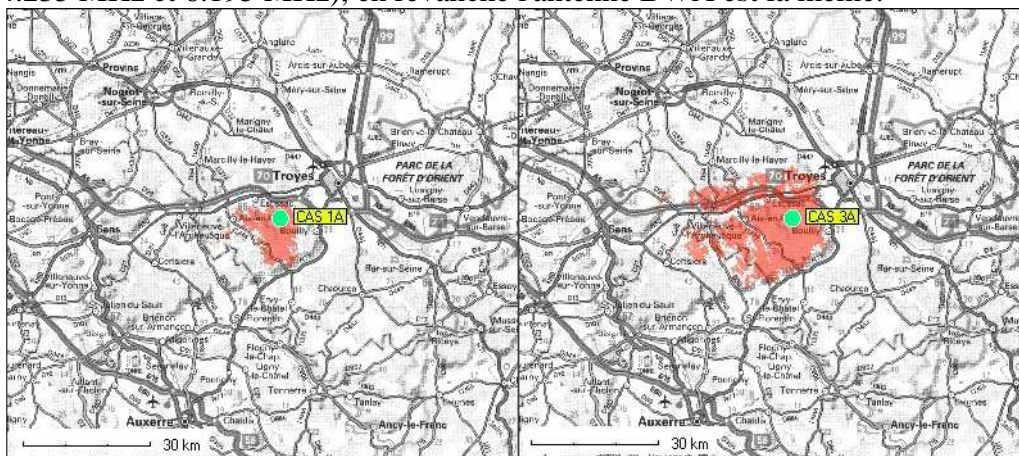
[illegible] MHz et 8.195 MHz), en revanche l'antenne LWPP est la même.

Anglure
Villenauxe-la-Grande
Arcis-sur-Aube
Provins
Ramerupt
Nangis
Donnemarie-Dontilly
Nogent-sur-Seine
Romilly-s-S.
Méry-sur-Seine
Marigny-le-Châtel
Brienne-le-Château
Montereau-Yonne
Bray-sur-Seine
Marcilly-le-Hayer
Troyes
PARC DE LA FORÊT D'ORIENT
Lusigny-s-Barse
Pont-sur-Yonne
Vendeuvre-sur-Barse
Sens
Villeneuve-l'Archevêque
Aix-en-O.
CAS 1A
Bouilly
Cerisiers
Bar-sur-Seine
Villeneuve-sur-Yonne
Chaource
Essoyes
Brienon-s-Armançon
Ervy-le-Châtel
St-Florentin
Mussy-sur-Seine
Flogny-la-Chap.
Seignelay
Ligny-le-Châtel
Tonnerre
Tanlay
Laignes
Auxerre
Chablis
Ancy-le-Franc
30 km

Anglure
Villenauxe-la-Grande
Arcis-sur-Aube
Provins
Ramerupt
Nangis
Donnemarie-Dontilly
Nogent-sur-Seine
Romilly-s-S.
Méry-sur-Seine
Marigny-le-Châtel
Brienne-le-Château
Montereau-Yonne
Bray-sur-Seine
Marcilly-le-Hayer
Troyes
PARC DE LA FORÊT D'ORIENT
Lusigny-s-Barse
Pont-sur-Yonne
Vendeuvre-sur-Barse
Sens
Villeneuve-l'Archevêque
Aix-en-O.
CAS 3A
Bouilly
Cerisiers
Bar-sur-Seine
Villeneuve-sur-Yonne
Chaource
Essoyes
Brienon-s-Armançon
Ervy-le-Châtel
St-Florentin
Mussy-sur-Seine
Flogny-la-Chap.
Seignelay
Ligny-le-Châtel
Tonnerre
Tanlay
Laignes
Auxerre
Chablis
Ancy-le-Franc
30 km